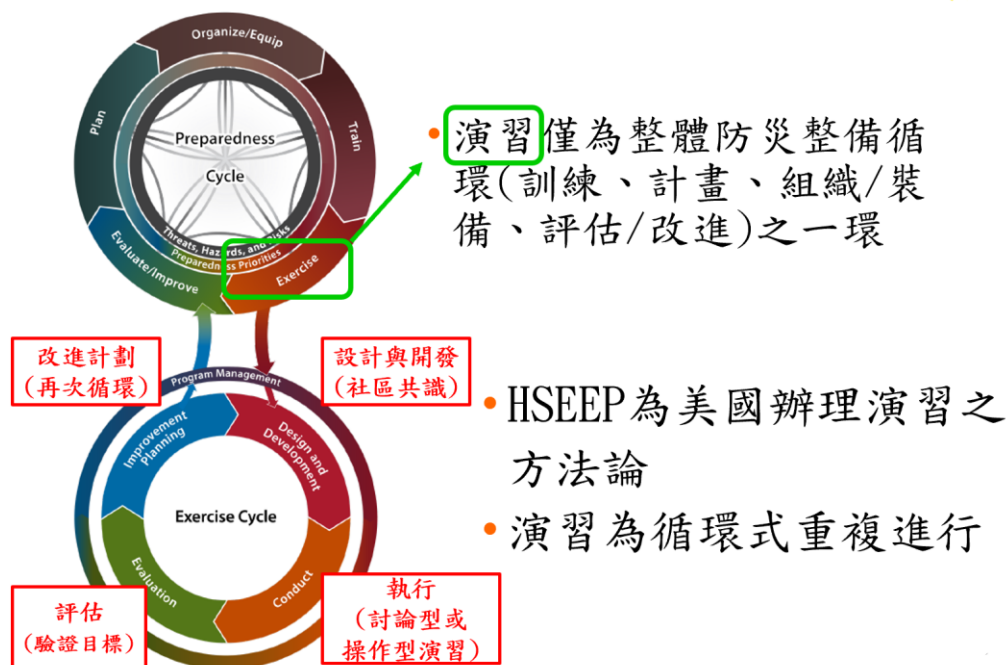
Organize/Equip

Train

Plan

Preparedness

Cycle

Threats, Hazards, and Risks

Preparedness Priorities

Evaluate/Improve

Exercise

• 演習僅為整體防災整備循環(訓練、計畫、組織/裝備、評估/改進)之一環

改進計劃
(再次循環)

設計與開發
(社區共識)

Program Management

Improvement Planning

Design and Development

Exercise Cycle

Evaluation

Conduct

• HSEEP為美國辦理演習之方法論

• 演習為循環式重複進行

評估
(驗證目標)

執行
(討論型或操作型演習)